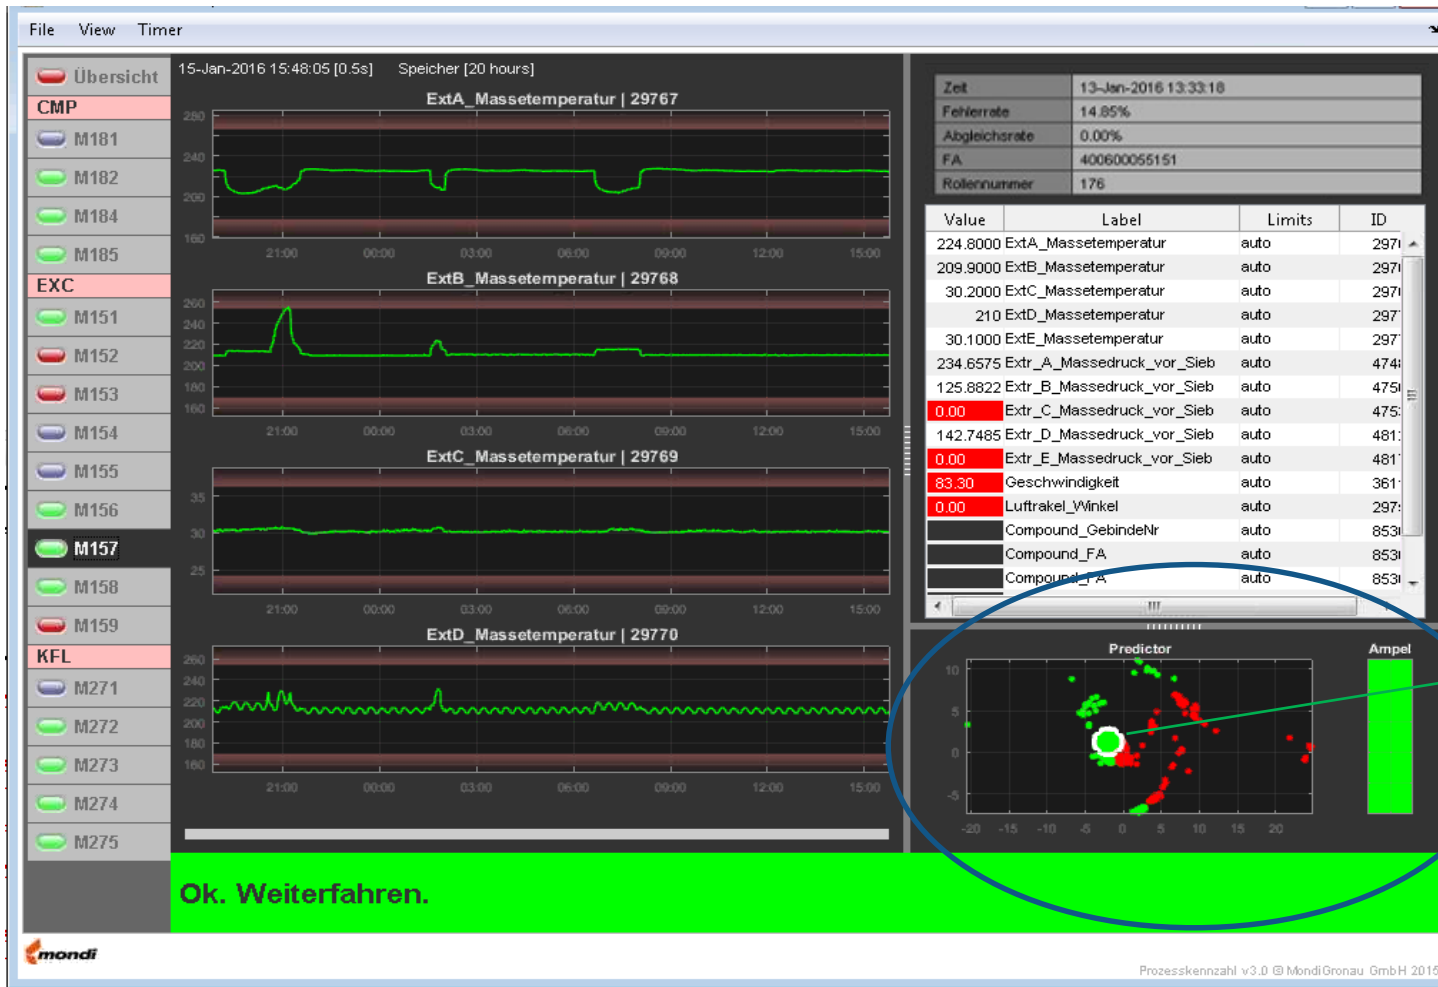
File View Timer

Übersicht
CMP
M181
M182
M184
M185
EXC
M151
M152
M153
M154
M155
M156
M157
M158
M159
KFL
M271
M272
M273
M274
M275

15-Jan-2016 15:48:05 [0.5s] Speicher [20 hours]

ExtA_Massetemperatur | 29767
280
240
200
160
21:00 00:00 03:00 06:00 09:00 12:00 15:00

ExtB_Massetemperatur | 29768
260
240
220
200
180
160
21:00 00:00 03:00 06:00 09:00 12:00 15:00

ExtC_Massetemperatur | 29769
35
30
25
21:00 00:00 03:00 06:00 09:00 12:00 15:00

ExtD_Massetemperatur | 29770
260
240
220
200
180
160
21:00 00:00 03:00 06:00 09:00 12:00 15:00

| Zeit | 13-Jan-2016 13:33:18 |
|---|---|
| Fehlerrate | 14.85% |
| Abgleichsrate | 0.00% |
| FA | 400600055151 |
| Rollennummer | 176 |

| Value | Label | Limits | ID |
|---|---|---|---|
| 224.8000 | ExtA_Massetemperatur | auto | 297 |
| 209.9000 | ExtB_Massetemperatur | auto | 297 |
| 30.2000 | ExtC_Massetemperatur | auto | 297 |
| 210 | ExtD_Massetemperatur | auto | 297 |
| 30.1000 | ExtE_Massetemperatur | auto | 297 |
| 234.6575 | Extr_A_Massedruck_vor_Sieb | auto | 474 |
| 125.8822 | Extr_B_Massedruck_vor_Sieb | auto | 475 |
| 0.00 | Extr_C_Massedruck_vor_Sieb | auto | 475 |
| 142.7485 | Extr_D_Massedruck_vor_Sieb | auto | 481 |
| 0.00 | Extr_E_Massedruck_vor_Sieb | auto | 481 |
| 83.30 | Geschwindigkeit | auto | 361 |
| 0.00 | Luftrakel_Winkel | auto | 297 |
| | Compound_GebindeNr | auto | 853 |
| | Compound_FA | auto | 853 |
| | Compound_FA | auto | 853 |

Predictor
10
5
0
-5
-20 -15 -10 -5 0 5 10 15 20

Ampel

Ok. Weiterfahren.

mondi

Prozesskennzahl v3.0 © MondiGronau GmbH 2015